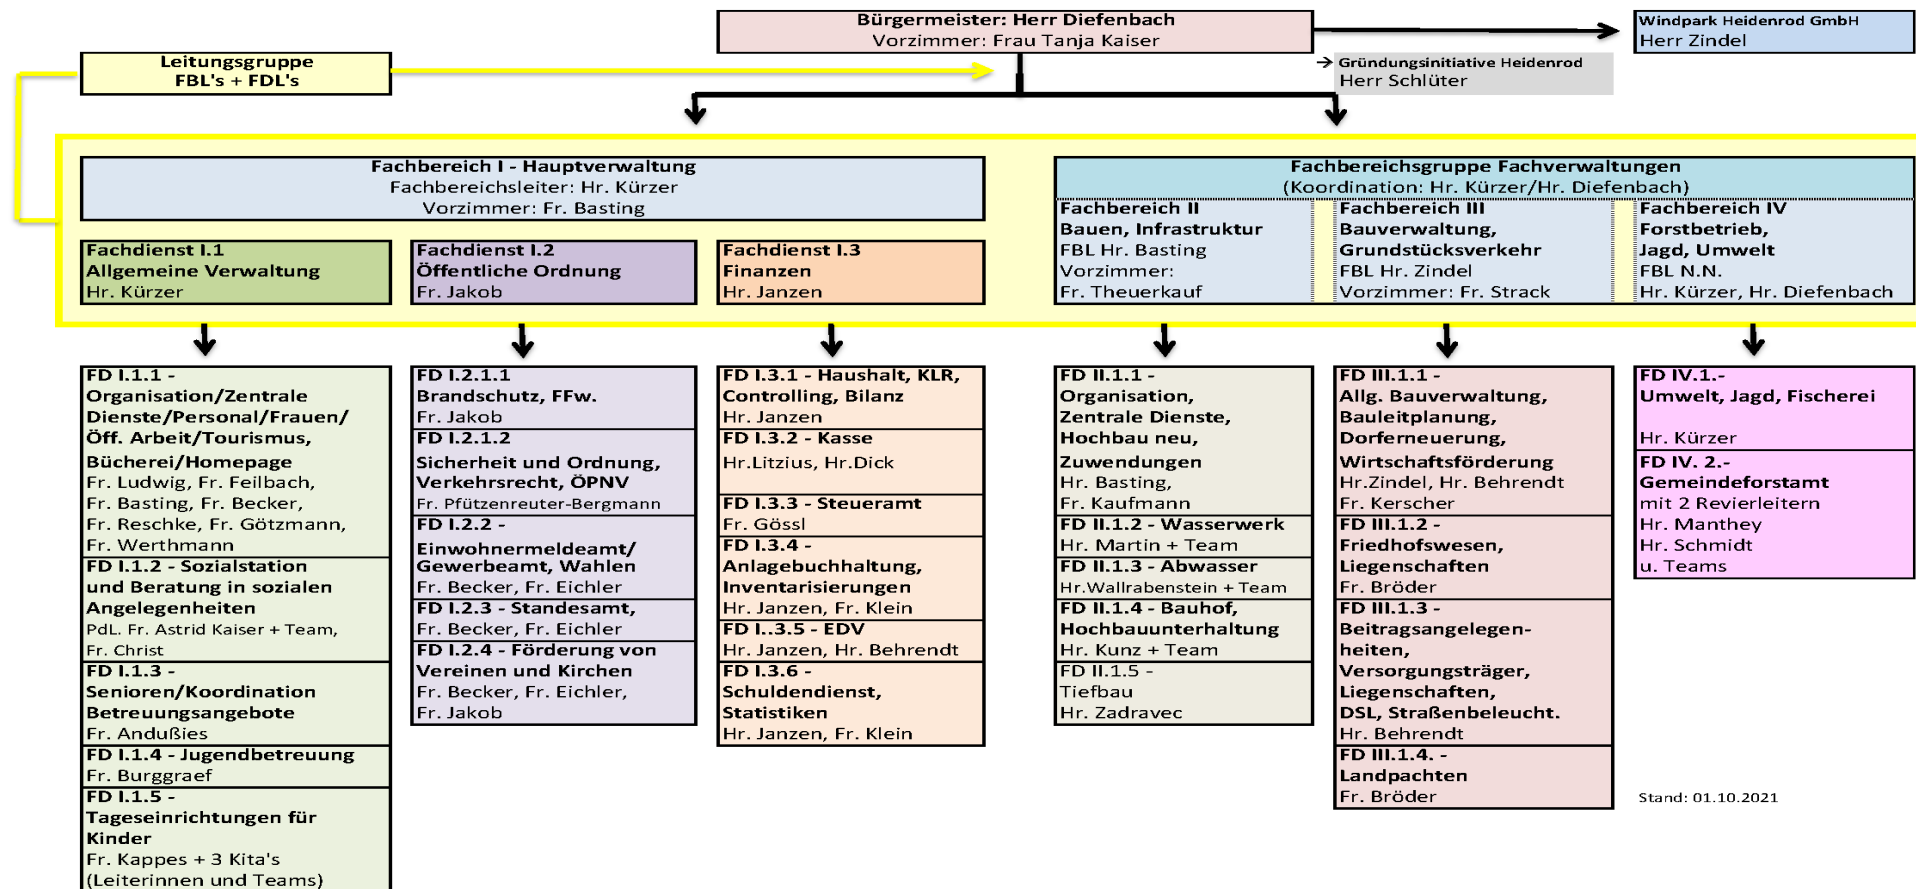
Bürgermeister: Herr Diefenbach
Vorzimmer: Frau Tanja Kaiser

Windpark Heidenrod GmbH
Herr Zindel

Leitungsgruppe
FBL's + FDL's

Gründungsinitiative Heidenrod
Herr Schlüter

Fachbereich I - Hauptverwaltung
Fachbereichsleiter: Hr. Kürzer
Vorzimmer: Fr. Basting

Fachbereichsgruppe Fachverwaltungen
(Koordination: Hr. Kürzer/Hr. Diefenbach)

Fachbereich II
Bauen, Infrastruktur
FBL Hr. Basting
Vorzimmer:
Fr. Theuerkauf

Fachbereich III
Bauverwaltung,
Grundstücksverkehr
FBL Hr. Zindel
Vorzimmer: Fr. Strack

Fachbereich IV
Forstbetrieb,
Jagd, Umwelt
FBL N.N.
Hr. Kürzer, Hr. Diefenbach

Fachdienst I.1
Allgemeine Verwaltung
Hr. Kürzer

Fachdienst I.2
Öffentliche Ordnung
Fr. Jakob

Fachdienst I.3
Finanzen
Hr. Janzen

FD I.1.1 -
Organisation/Zentrale Dienste/Personal/Frauen/ Öff. Arbeit/Tourismus, Bücherei/Homepage
Fr. Ludwig, Fr. Feilbach, Fr. Basting, Fr. Becker, Fr. Reschke, Fr. Götzmann, Fr. Werthmann

FD I.1.2 - Sozialstation und Beratung in sozialen Angelegenheiten
PdL. Fr. Astrid Kaiser + Team, Fr. Christ

FD I.1.3 -
Senioren/Koordination Betreuungsangebote
Fr. Andußies

FD I.1.4 - Jugendbetreuung
Fr. Burggraef

FD I.1.5 -
Tageseinrichtungen für Kinder
Fr. Kappes + 3 Kita's (Leiterinnen und Teams)

FD I.2.1.1
Brandschutz, FFw.
Fr. Jakob

FD I.2.1.2
Sicherheit und Ordnung, Verkehrsrecht, ÖPNV
Fr. Pfützenreuter-Bergmann

FD I.2.2 -
Einwohnermeldeamt/ Gewerbeamt, Wahlen
Fr. Becker, Fr. Eichler

FD I.2.3 - Standesamt,
Fr. Becker, Fr. Eichler

FD I.2.4 - Förderung von Vereinen und Kirchen
Fr. Becker, Fr. Eichler, Fr. Jakob

FD I.3.1 - Haushalt, KLR, Controlling, Bilanz
Hr. Janzen

FD I.3.2 - Kasse
Hr.Litzius, Hr.Dick

FD I.3.3 - Steueramt
Fr. Gössl

FD I.3.4 -
Anlagebuchhaltung, Inventarisierungen
Hr. Janzen, Fr. Klein

FD I..3.5 - EDV
Hr. Janzen, Hr. Behrendt

FD I.3.6 -
Schuldendienst, Statistiken
Hr. Janzen, Fr. Klein

FD II.1.1 -
Organisation, Zentrale Dienste, Hochbau neu, Zuwendungen
Hr. Basting, Fr. Kaufmann

FD II.1.2 - Wasserwerk
Hr. Martin + Team

FD II.1.3 - Abwasser
Hr.Wallrabenstein + Team

FD II.1.4 - Bauhof, Hochbauunterhaltung
Hr. Kunz + Team

FD II.1.5 -
Tiefbau
Hr. Zadravec

FD III.1.1 -
Allg. Bauverwaltung, Bauleitplanung, Dorferneuerung, Wirtschaftsförderung
Hr.Zindel, Hr. Behrendt
Fr. Kerscher

FD III.1.2 -
Friedhofswesen, Liegenschaften
Fr. Bröder

FD III.1.3 -
Beitragsangelegenheiten, Versorgungsträger, Liegenschaften, DSL, Straßenbeleucht.
Hr. Behrendt

FD III.1.4. -
Landpachten
Fr. Bröder

FD IV.1.-
Umwelt, Jagd, Fischerei

Hr. Kürzer

FD IV. 2.-
Gemeindeforstamt
mit 2 Revierleitern
Hr. Manthey
Hr. Schmidt
u. Teams

Stand: 01.10.2021